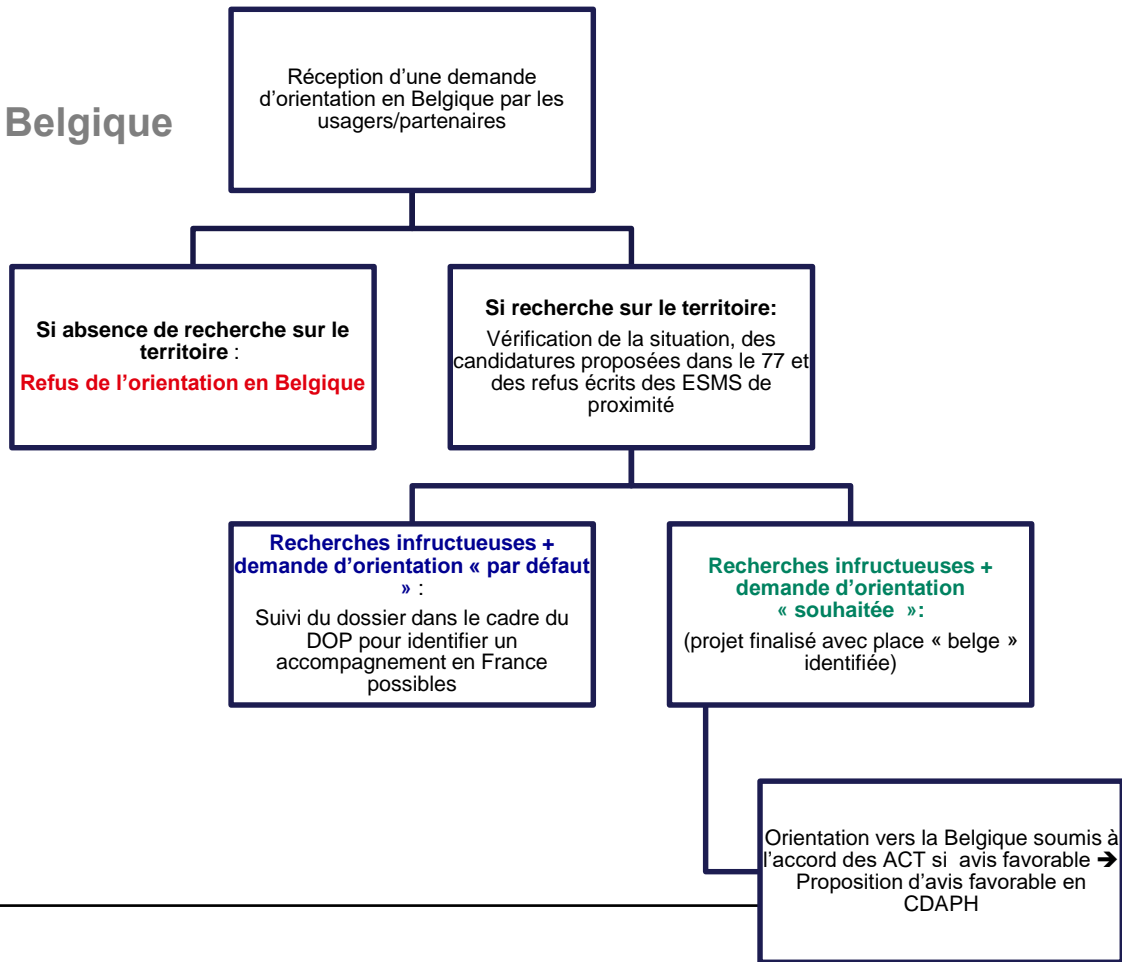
Belgique

Réception d'une demande d'orientation en Belgique par les usagers/partenaires

Si absence de recherche sur le territoire :
Refus de l'orientation en Belgique

Si recherche sur le territoire:
Vérification de la situation, des candidatures proposées dans le 77 et des refus écrits des ESMS de proximité

Recherches infructueuses + demande d'orientation « par défaut » :
Suivi du dossier dans le cadre du DOP pour identifier un accompagnement en France possibles

Recherches infructueuses + demande d'orientation « souhaitée »:
(projet finalisé avec place « belge » identifiée)

Orientation vers la Belgique soumis à l'accord des ACT si avis favorable ➔ Proposition d'avis favorable en CDAPH